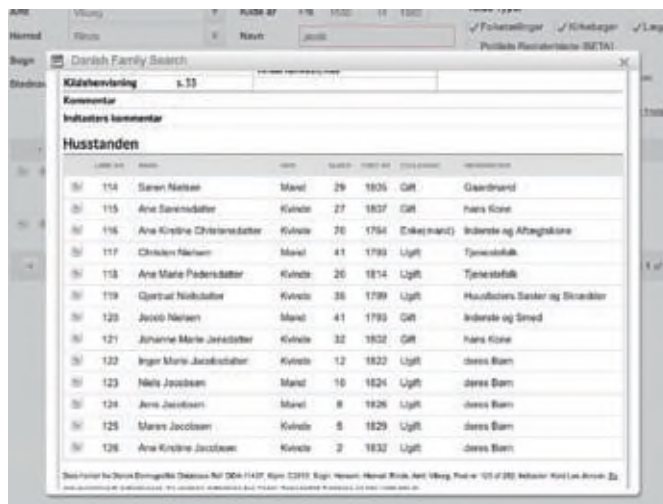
Amt Viborg
Herred Rinds
Sogn
Stednavn
Kilde år 1787 1801 1834 1840 1845
Navn Jacob
Folketællinger Kirkebøger Lægdsruller
Politiets Registerblade (BETA)

Danish Family Search

Kildehenvisning s.55
Kommentar
Indtasters kommentar

Husstanden

| | Løbe nr. | Navn | Køn | Alder | Født år | Civilstand | Stilling/erhverv |
|---|---|---|---|---|---|---|---|
| | 114 | Søren Nielsen | Mand | 29 | 1805 | Gift | Gaardmand |
| | 115 | Ane Sørensdatter | Kvinde | 27 | 1807 | Gift | hans Kone |
| | 116 | Ane Kirstine Christensdatter | Kvinde | 70 | 1764 | Enke(mand) | Inderste og Aftægtskone |
| | 117 | Christen Nielsen | Mand | 41 | 1793 | Ugift | Tjenestefolk |
| | 118 | Ane Marie Pedersdatter | Kvinde | 20 | 1814 | Ugift | Tjenestefolk |
| | 119 | Gjertrud Nielsdatter | Kvinde | 35 | 1799 | Ugift | Husbonden Søster og Slinddiler |
| | 120 | Jacob Nielsen | Mand | 41 | 1793 | Gift | Inderste og Smed |
| | 121 | Johanne Marie Jensdatter | Kvinde | 32 | 1802 | Gift | hans Kone |
| | 122 | Inger Marie Jacobsdatter | Kvinde | 12 | 1822 | Ugift | deres Børn |
| | 123 | Niels Jacobsen | Mand | 10 | 1824 | Ugift | deres Børn |
| | 124 | Jens Jacobsen | Mand | 8 | 1826 | Ugift | deres Børn |
| | 125 | Maren Jacobsen | Kvinde | 5 | 1829 | Ugift | deres Børn |
| | 126 | Ane Kirstine Jacobsen | Kvinde | 2 | 1832 | Ugift | deres Børn |

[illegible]